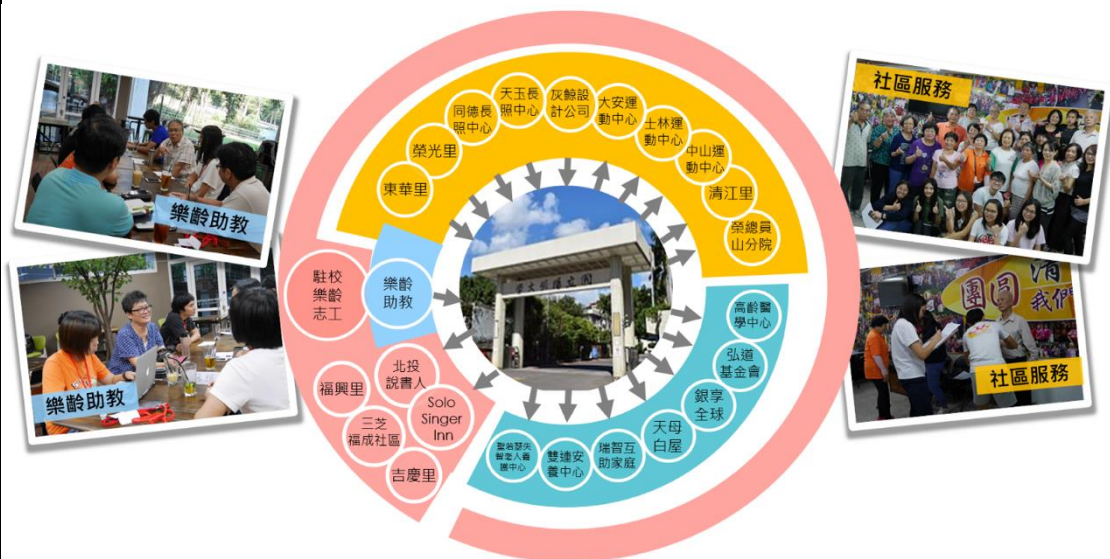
樂齡助教

樂齡助教

東華里
榮光里
同德長照中心
天玉長照中心
灰鯨設計公司
大安運動中心
士林運動中心
中山運動中心
清江里
榮總員山分院

樂齡助教
駐校樂齡志工

國立陽明大學

高齡醫學中心
弘道基金會
銀享全球
天母白屋
瑞智互助家庭
雙連安養中心
聖若瑟失智老人養護中心

北投說書人
Solo Singer Inn
福興里
三芝福成社區
吉慶里

社區服務

團圓 清 我們

社區服務